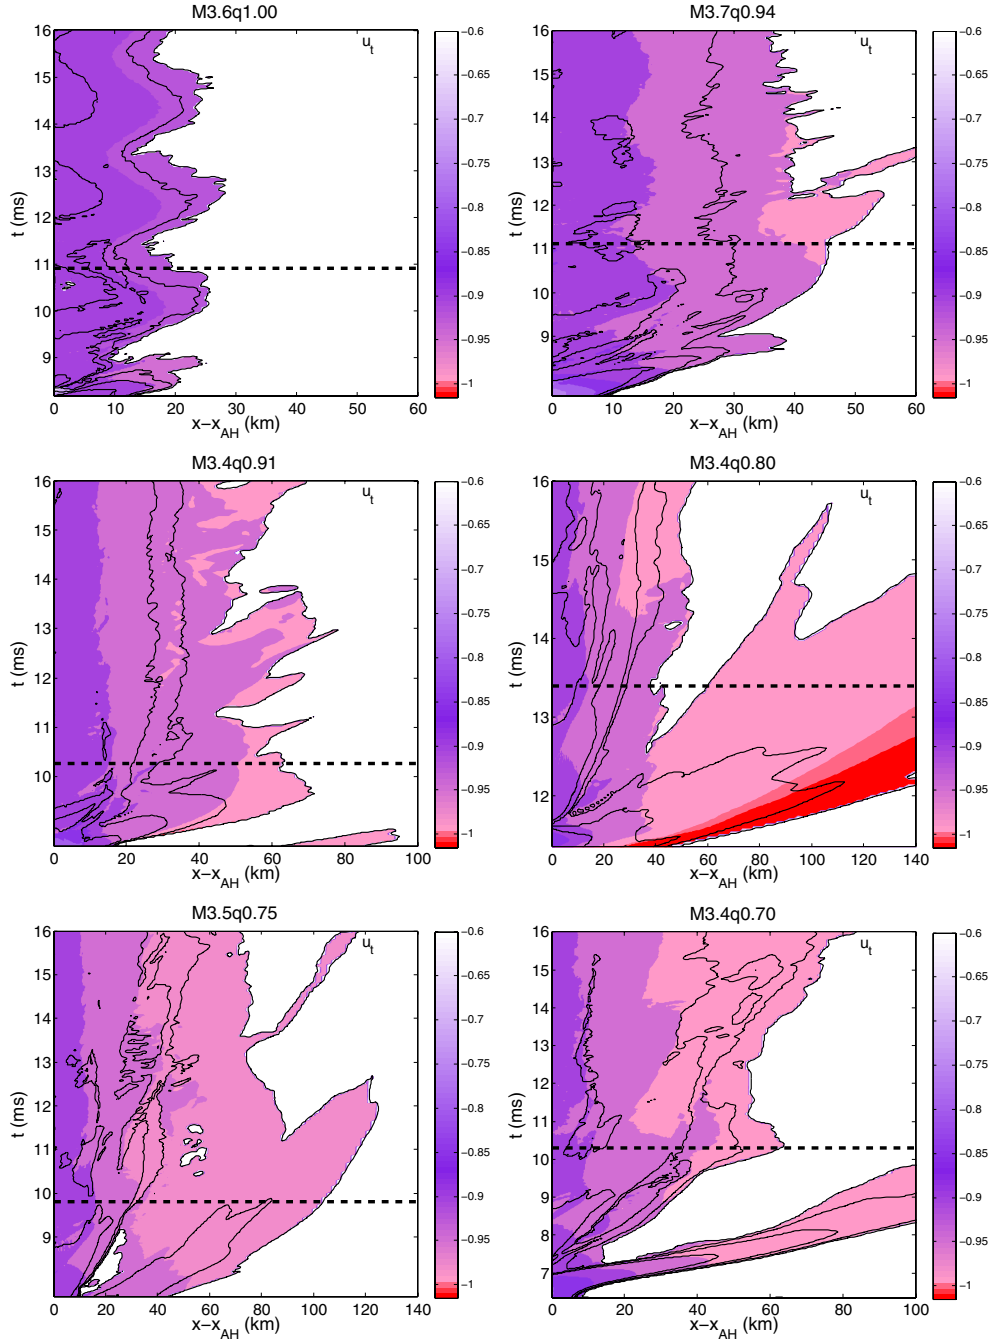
M3.6q1.00

$u_t$

t (ms)

16
15
14
13
12
11
10
9

0 10 20 30 40 50 60

$x-x_{AH}$ (km)

-0.6
-0.65
-0.7
-0.75
-0.8
-0.85
-0.9
-0.95
-1

M3.7q0.94

$u_t$

t (ms)

16
15
14
13
12
11
10
9

0 10 20 30 40 50 60

$x-x_{AH}$ (km)

-0.6
-0.65
-0.7
-0.75
-0.8
-0.85
-0.9
-0.95
-1

M3.4q0.91

$u_t$

t (ms)

16
15
14
13
12
11
10

0 20 40 60 80 100

$x-x_{AH}$ (km)

-0.6
-0.65
-0.7
-0.75
-0.8
-0.85
-0.9
-0.95
-1

M3.4q0.80

$u_t$

t (ms)

16
15
14
13
12

0 20 40 60 80 100 120 140

$x-x_{AH}$ (km)

-0.6
-0.65
-0.7
-0.75
-0.8
-0.85
-0.9
-0.95
-1

M3.5q0.75

$u_t$

t (ms)

16
15
14
13
12
11
10
9

0 20 40 60 80 100 120 140

$x-x_{AH}$ (km)

-0.6
-0.65
-0.7
-0.75
-0.8
-0.85
-0.9
-0.95
-1

M3.4q0.70

$u_t$

t (ms)

16
15
14
13
12
11
10
9
8
7

0 20 40 60 80 100

$x-x_{AH}$ (km)

-0.6
-0.65
-0.7
-0.75
-0.8
-0.85
-0.9
-0.95
-1